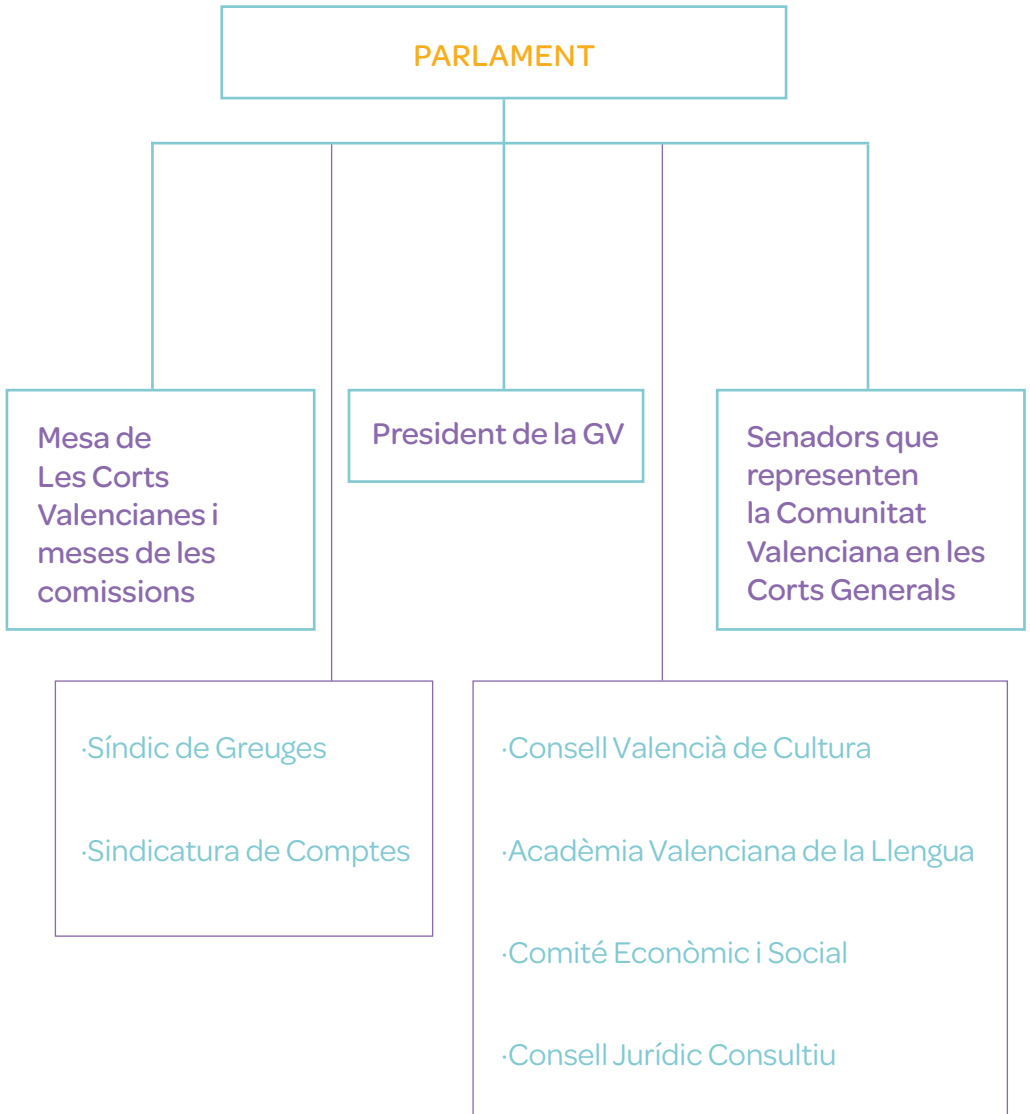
PARLAMENT

Mesa de Les Corts Valencianes i meses de les comissions

President de la GV

Senadors que representen la Comunitat Valenciana en les Corts Generals

·Síndic de Greuges

·Sindicatura de Comptes

·Consell Valencià de Cultura

·Acadèmia Valenciana de la Llengua

·Comité Econòmic i Social

·Consell Jurídic Consultiu